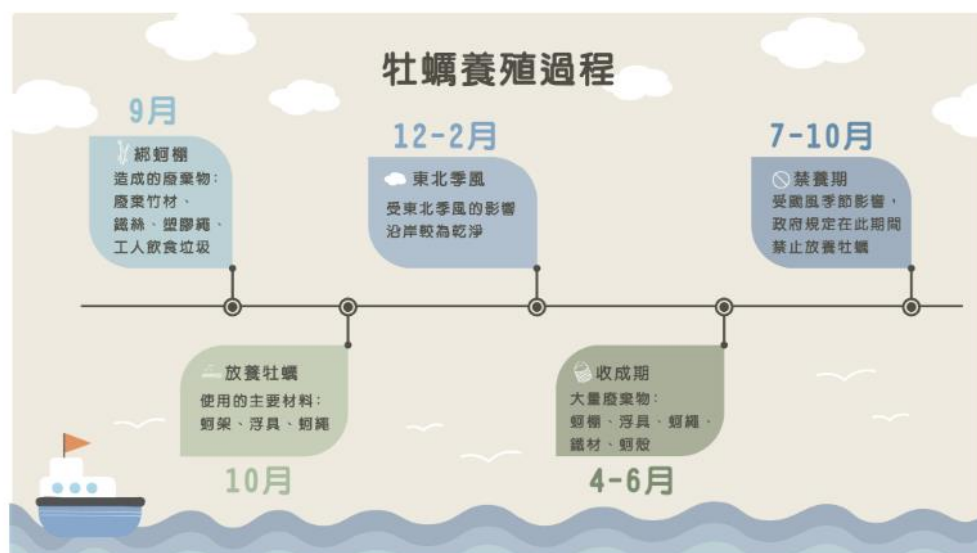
牡蠣養殖過程

9月
綁蚵棚
造成的廢棄物：
廢棄竹材、
鐵絲、塑膠繩、
工人飲食垃圾

12-2月
東北季風
受東北季風的影響
沿岸較為乾淨

7-10月
禁養期
受颱風季節影響，
政府規定在此期間
禁止放養牡蠣

放養牡蠣
使用的主要材料：
蚵架、浮具、蚵繩

10月

收成期
大量廢棄物：
蚵棚、浮具、蚵繩、
鐵材、蚵殼

4-6月